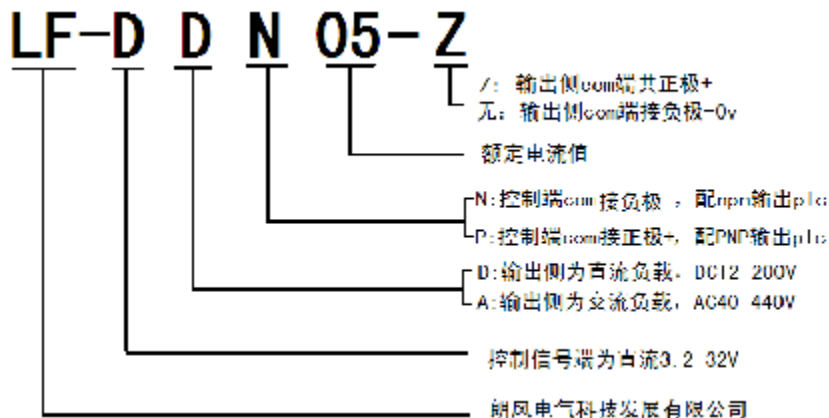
LF-D D N 05-Z

Z：输出侧com端共正极+
无：输出侧com端接负极-0v

额定电流值

N:控制端com接负极 ，配npn输出plc
P:控制端com接正极+，配PNP输出plc

D:输出侧为直流负载，DC12 200V
A:输出侧为交流负载，AC40 440V

控制信号端为直流3.2 32V

朗风电气科技发展有限公司